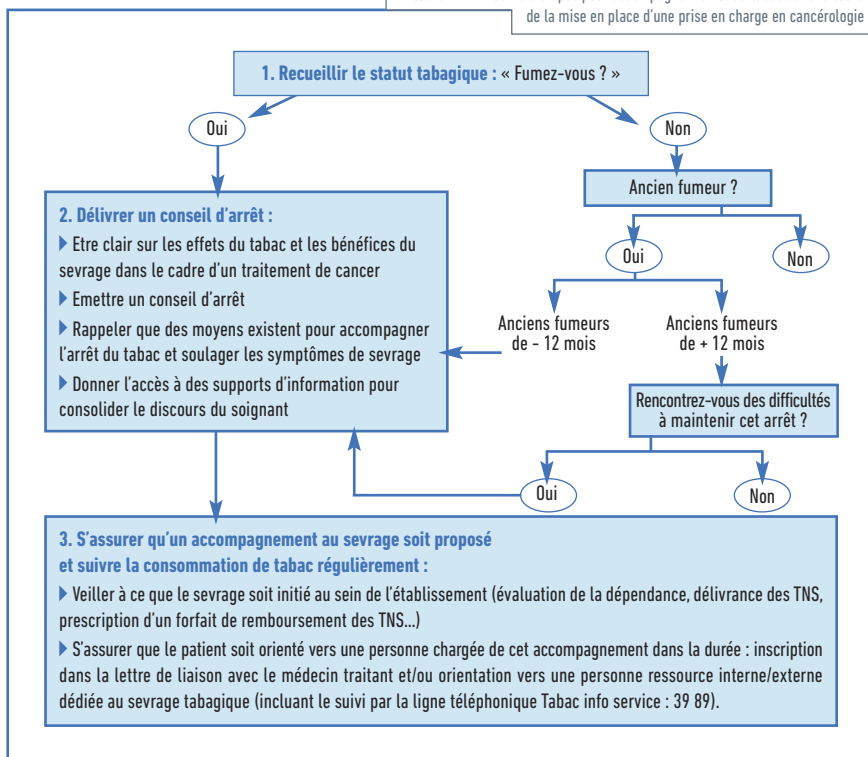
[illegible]
de la mise en place d'une prise en charge en cancérologie

1. Recueillir le statut tabagique : « Fumez-vous ? »

Oui

Non

Ancien fumeur ?

Oui

Non

Anciens fumeurs de - 12 mois

Anciens fumeurs de + 12 mois

Rencontrez-vous des difficultés à maintenir cet arrêt ?

Oui

Non

2. Délivrer un conseil d'arrêt :

▸ Etre clair sur les effets du tabac et les bénéfices du sevrage dans le cadre d'un traitement de cancer

▸ Emettre un conseil d'arrêt

▸ Rappeler que des moyens existent pour accompagner l'arrêt du tabac et soulager les symptômes de sevrage

▸ Donner l'accès à des supports d'information pour consolider le discours du soignant

3. S'assurer qu'un accompagnement au sevrage soit proposé et suivre la consommation de tabac régulièrement :

▸ Veiller à ce que le sevrage soit initié au sein de l'établissement (évaluation de la dépendance, délivrance des TNS, prescription d'un forfait de remboursement des TNS...)

▸ S'assurer que le patient soit orienté vers une personne chargée de cet accompagnement dans la durée : inscription dans la lettre de liaison avec le médecin traitant et/ou orientation vers une personne ressource interne/externe dédiée au sevrage tabagique (incluant le suivi par la ligne téléphonique Tabac info service : 39 89).